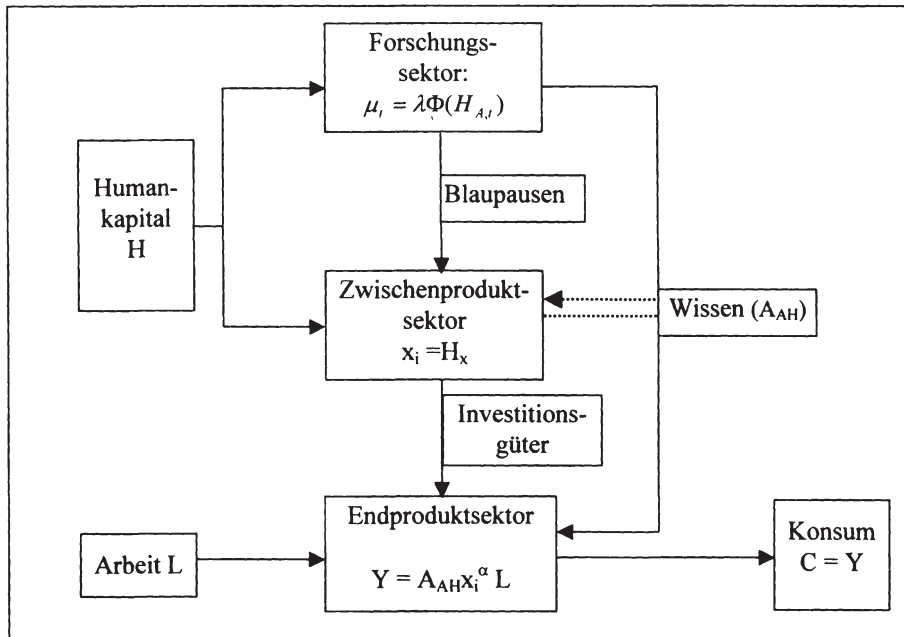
Forschungssektor:
$\mu_t = \lambda\Phi(H_{A,t})$

Humankapital
H

Blaupausen

Zwischenproduktsektor
$x_i = H_x$

Wissen ($A_{AH}$)

Investitionsgüter

Arbeit L

Endproduktsektor

$Y = A_{AH}x_i^{\alpha} L$

Konsum
C = Y